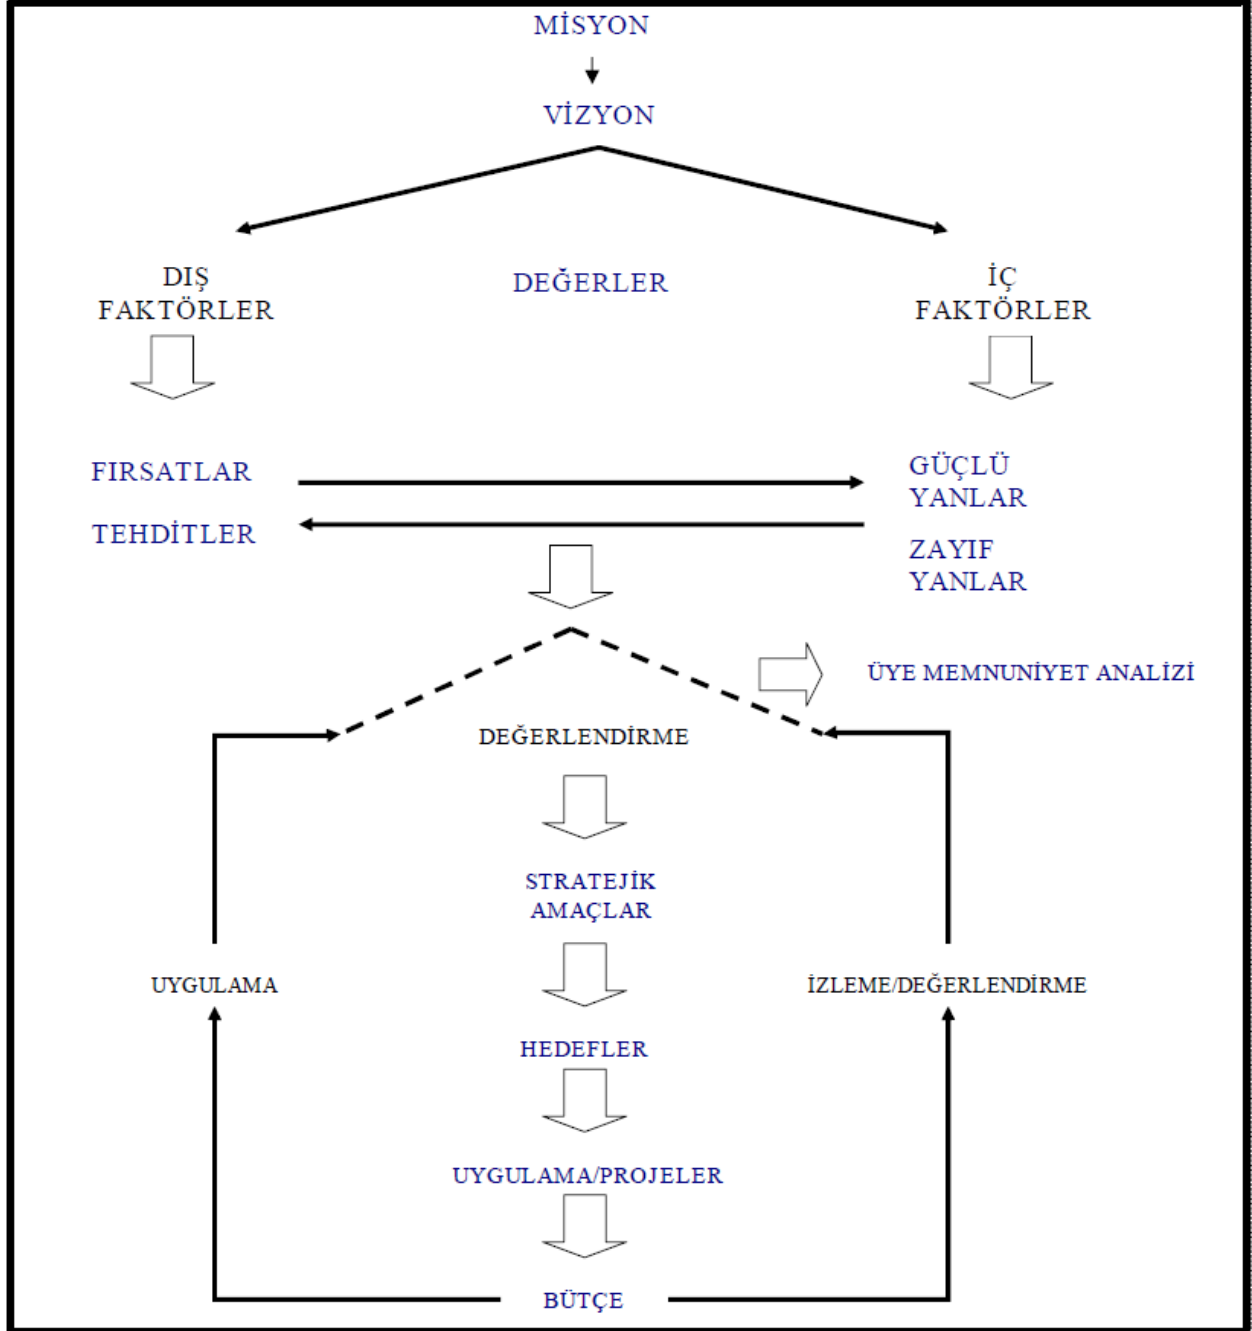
MİSYON

VİZYON

DIŞ FAKTÖRLER

DEĞERLER

İÇ FAKTÖRLER

FIRSATLAR

TEHDİTLER

GÜÇLÜ YANLAR

ZAYIF YANLAR

ÜYE MEMNUNİYET ANALİZİ

DEĞERLENDİRME

STRATEJİK AMAÇLAR

UYGULAMA

İZLEME/DEĞERLENDİRME

HEDEFLER

UYGULAMA/PROJELER

BÜTÇE